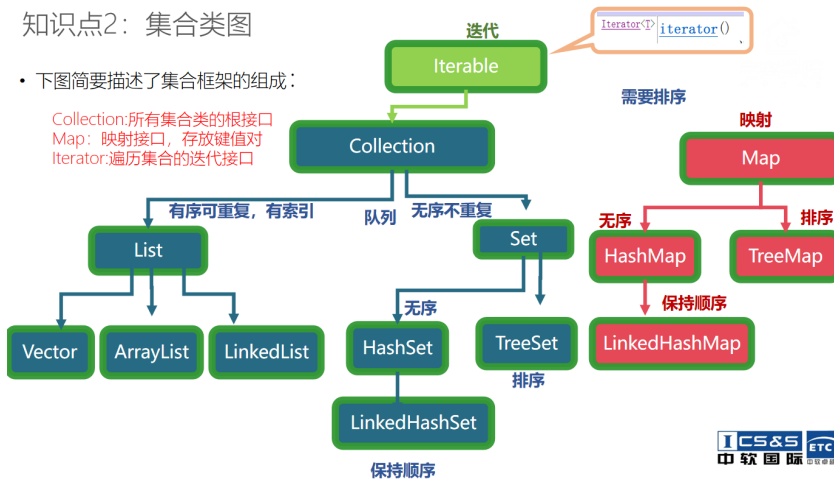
知识点2：集合类图

• 下图简要描述了集合框架的组成：

Collection:所有集合类的根接口
Map：映射接口，存放键值对
Iterator:遍历集合的迭代接口

迭代

Iterable

Iterator<T> iterator()

需要排序

映射

Collection

Map

有序可重复，有索引

队列

无序不重复

无序

排序

List

Set

HashMap

TreeMap

无序

保持顺序

Vector

ArrayList

LinkedList

HashSet

TreeSet

LinkedHashMap

排序

LinkedHashSet

保持顺序

ICS&S 中软国际 ETC